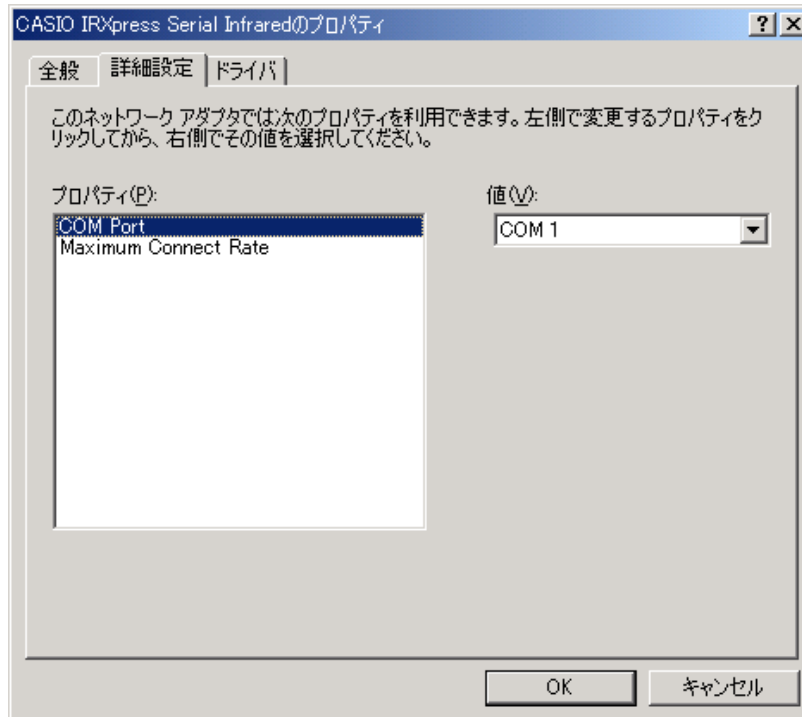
CASIO IRXpress Serial Infraredのプロパティ

? X

全般 詳細設定 ドライバ

このネットワーク アダプタでは次のプロパティを利用できます。左側で変更するプロパティをクリックしてから、右側でその値を選択してください。

プロパティ(P):

COM Port
Maximum Connect Rate

値(V):

COM 1

OK キャンセル